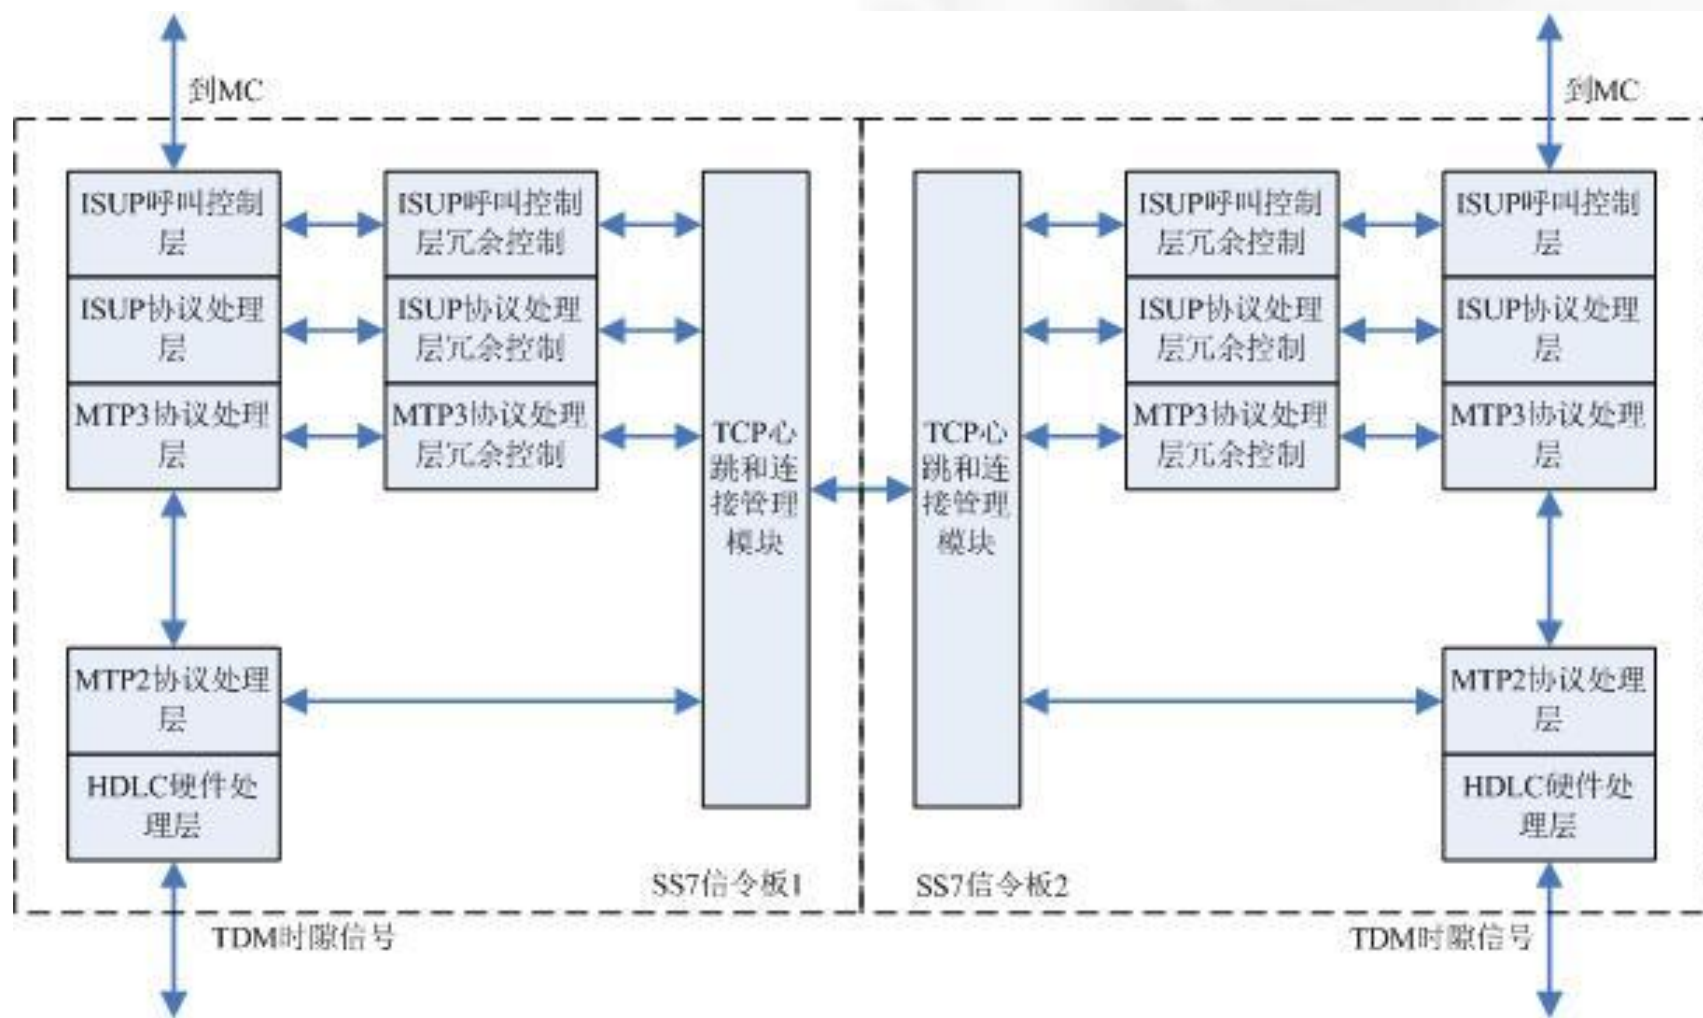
到MC

ISUP呼叫控制层

ISUP协议处理层

MTP3协议处理层

MTP2协议处理层

HDLC硬件处理层

ISUP呼叫控制层冗余控制

ISUP协议处理层冗余控制

MTP3协议处理层冗余控制

TCP心跳和连接管理模块

SS7信令板1

TDM时隙信号

到MC

TCP心跳和连接管理模块

ISUP呼叫控制层冗余控制

ISUP协议处理层冗余控制

MTP3协议处理层冗余控制

ISUP呼叫控制层

ISUP协议处理层

MTP3协议处理层

MTP2协议处理层

HDLC硬件处理层

SS7信令板2

TDM时隙信号